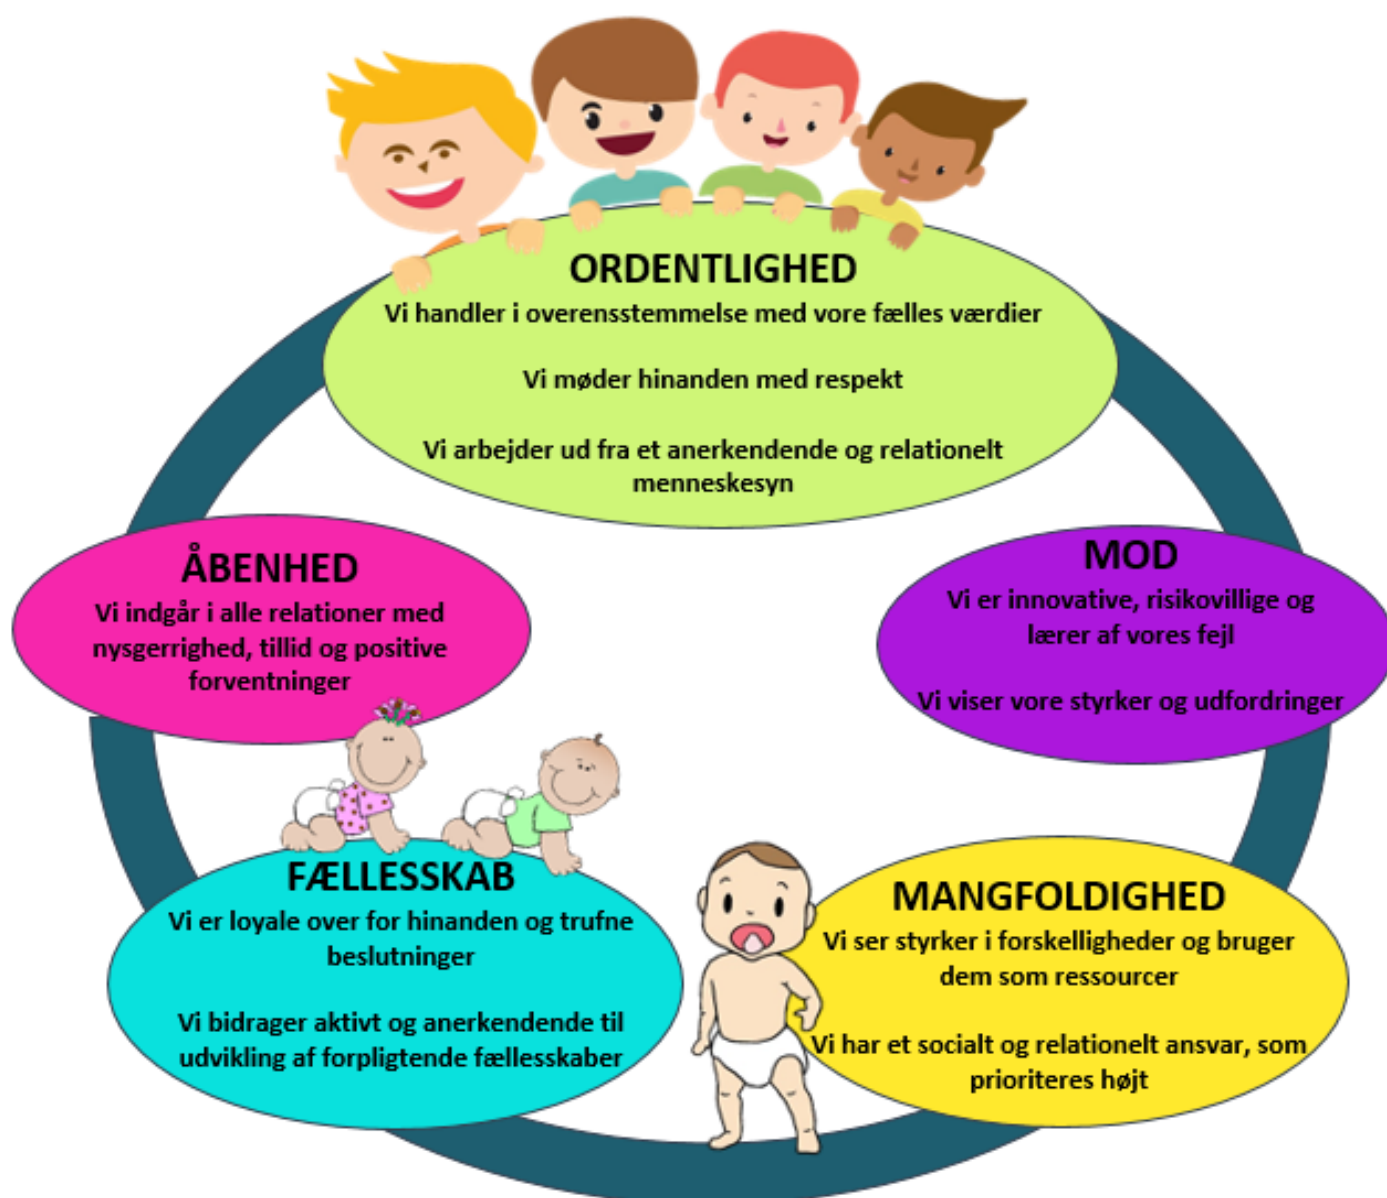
ORDENTLIGHED
Vi handler i overensstemmelse med vore fælles værdier

Vi møder hinanden med respekt

Vi arbejder ud fra et anerkendende og relationelt menneskesyn

ÅBENHED
Vi indgår i alle relationer med nysgerrighed, tillid og positive forventninger

MOD
Vi er innovative, risikovillige og lærer af vores fejl

Vi viser vore styrker og udfordringer

FÆLLESSKAB
Vi er loyale over for hinanden og trufne beslutninger

Vi bidrager aktivt og anerkendende til udvikling af forpligtende fællesskaber

MANGFOLDIGHED
Vi ser styrker i forskelligheder og bruger dem som ressourcer

Vi har et socialt og relationelt ansvar, som prioriteres højt